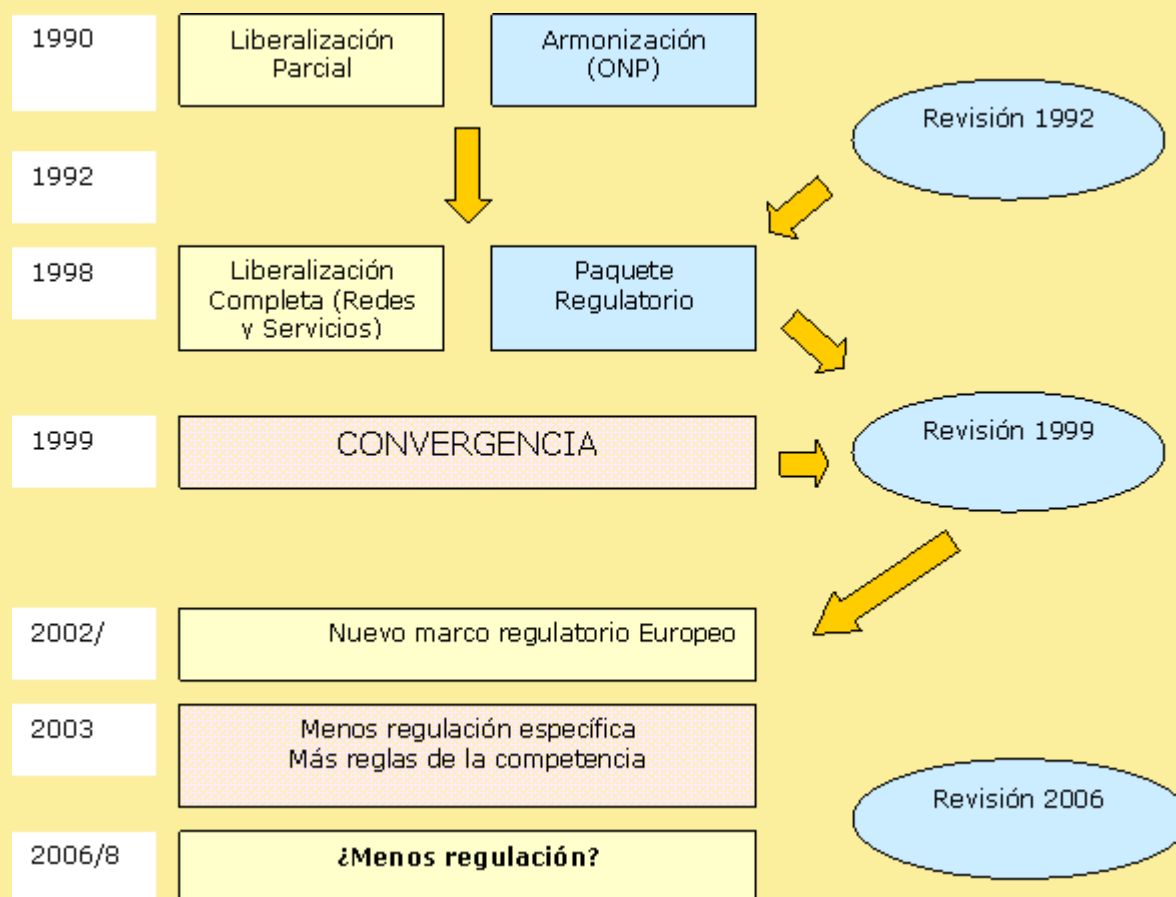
1990

Liberalización Parcial

Armonización (ONP)

Revisión 1992

1992

1998

Liberalización Completa (Redes y Servicios)

Paquete Regulatorio

1999

CONVERGENCIA

Revisión 1999

2002/

Nuevo marco regulatorio Europeo

2003

Menos regulación específica
Más reglas de la competencia

Revisión 2006

2006/8

¿Menos regulación?